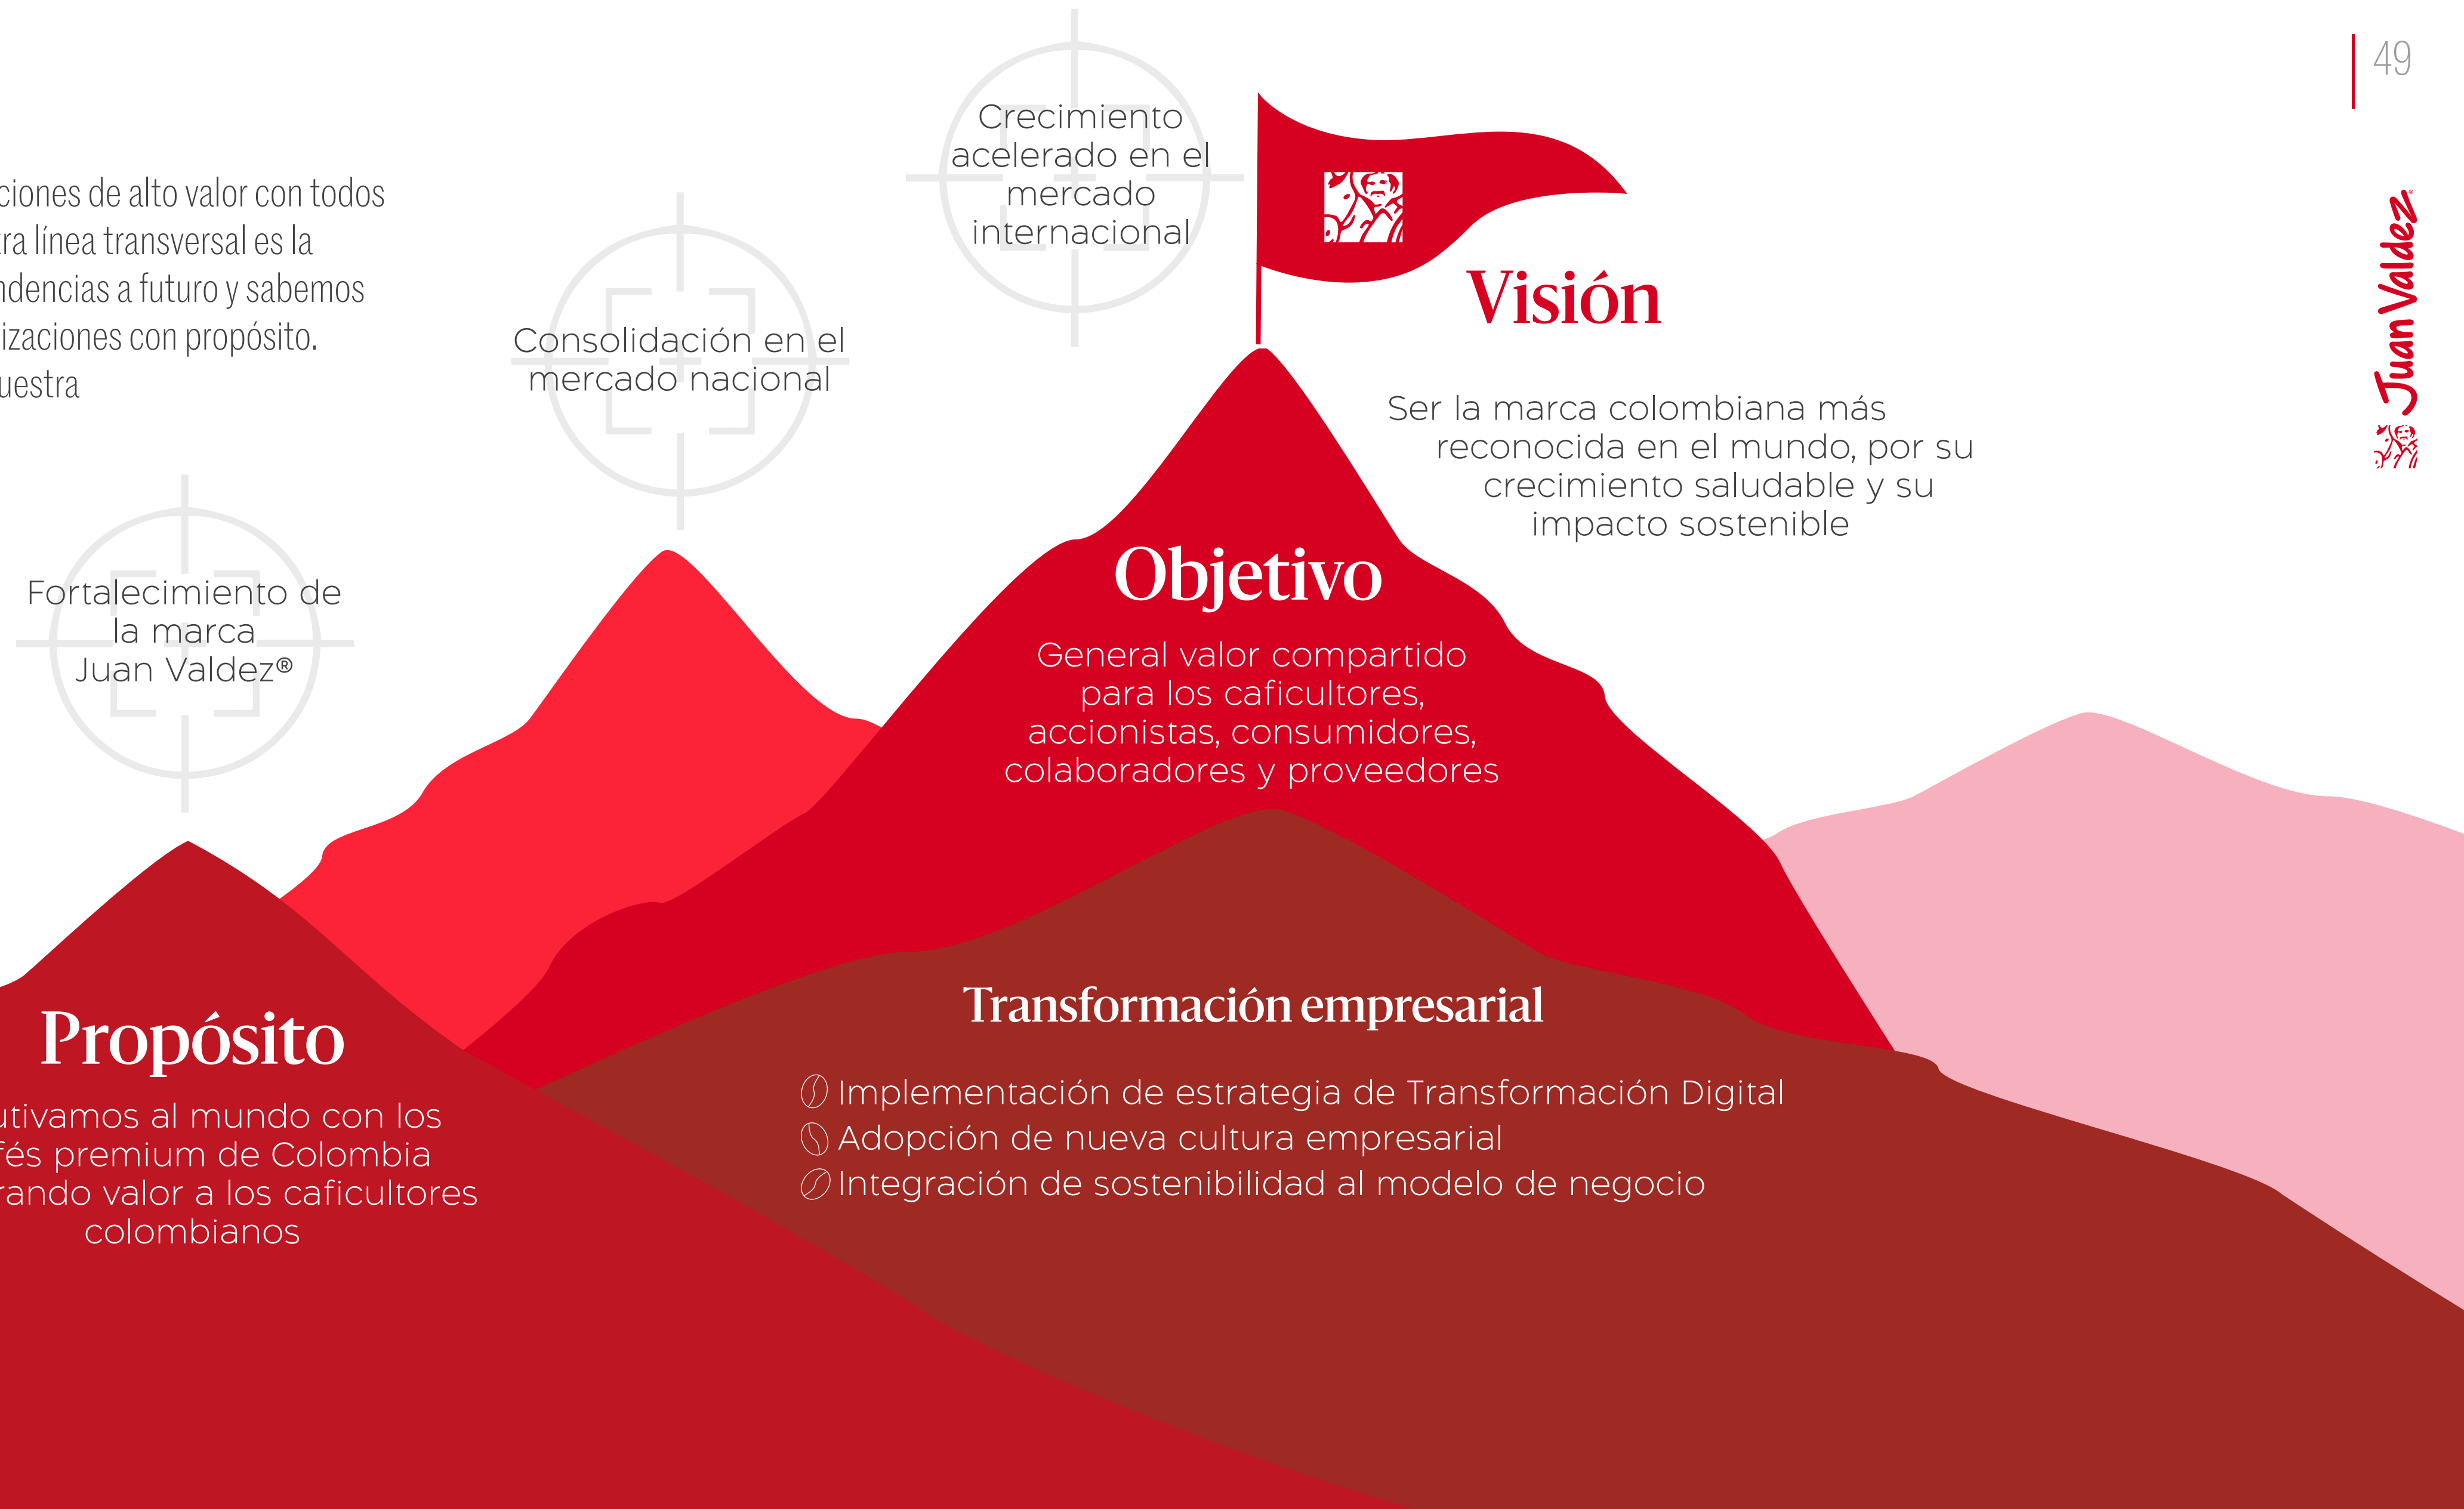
49

Juan Valdez

ciones de alto valor con todos ra línea transversal es la ndencias a futuro y sabemos izaciones con propósito. uestra

Crecimiento acelerado en el mercado internacional

Consolidación en el mercado nacional

Fortalecimiento de la marca Juan Valdez®

Visión

Ser la marca colombiana más reconocida en el mundo, por su crecimiento saludable y su impacto sostenible

Objetivo

General valor compartido para los caficultores, accionistas, consumidores, colaboradores y proveedores

Transformación empresarial

Implementación de estrategia de Transformación Digital
Adopción de nueva cultura empresarial
Integración de sostenibilidad al modelo de negocio

Propósito

utivamos al mundo con los fés premium de Colombia rando valor a los caficultores colombianos